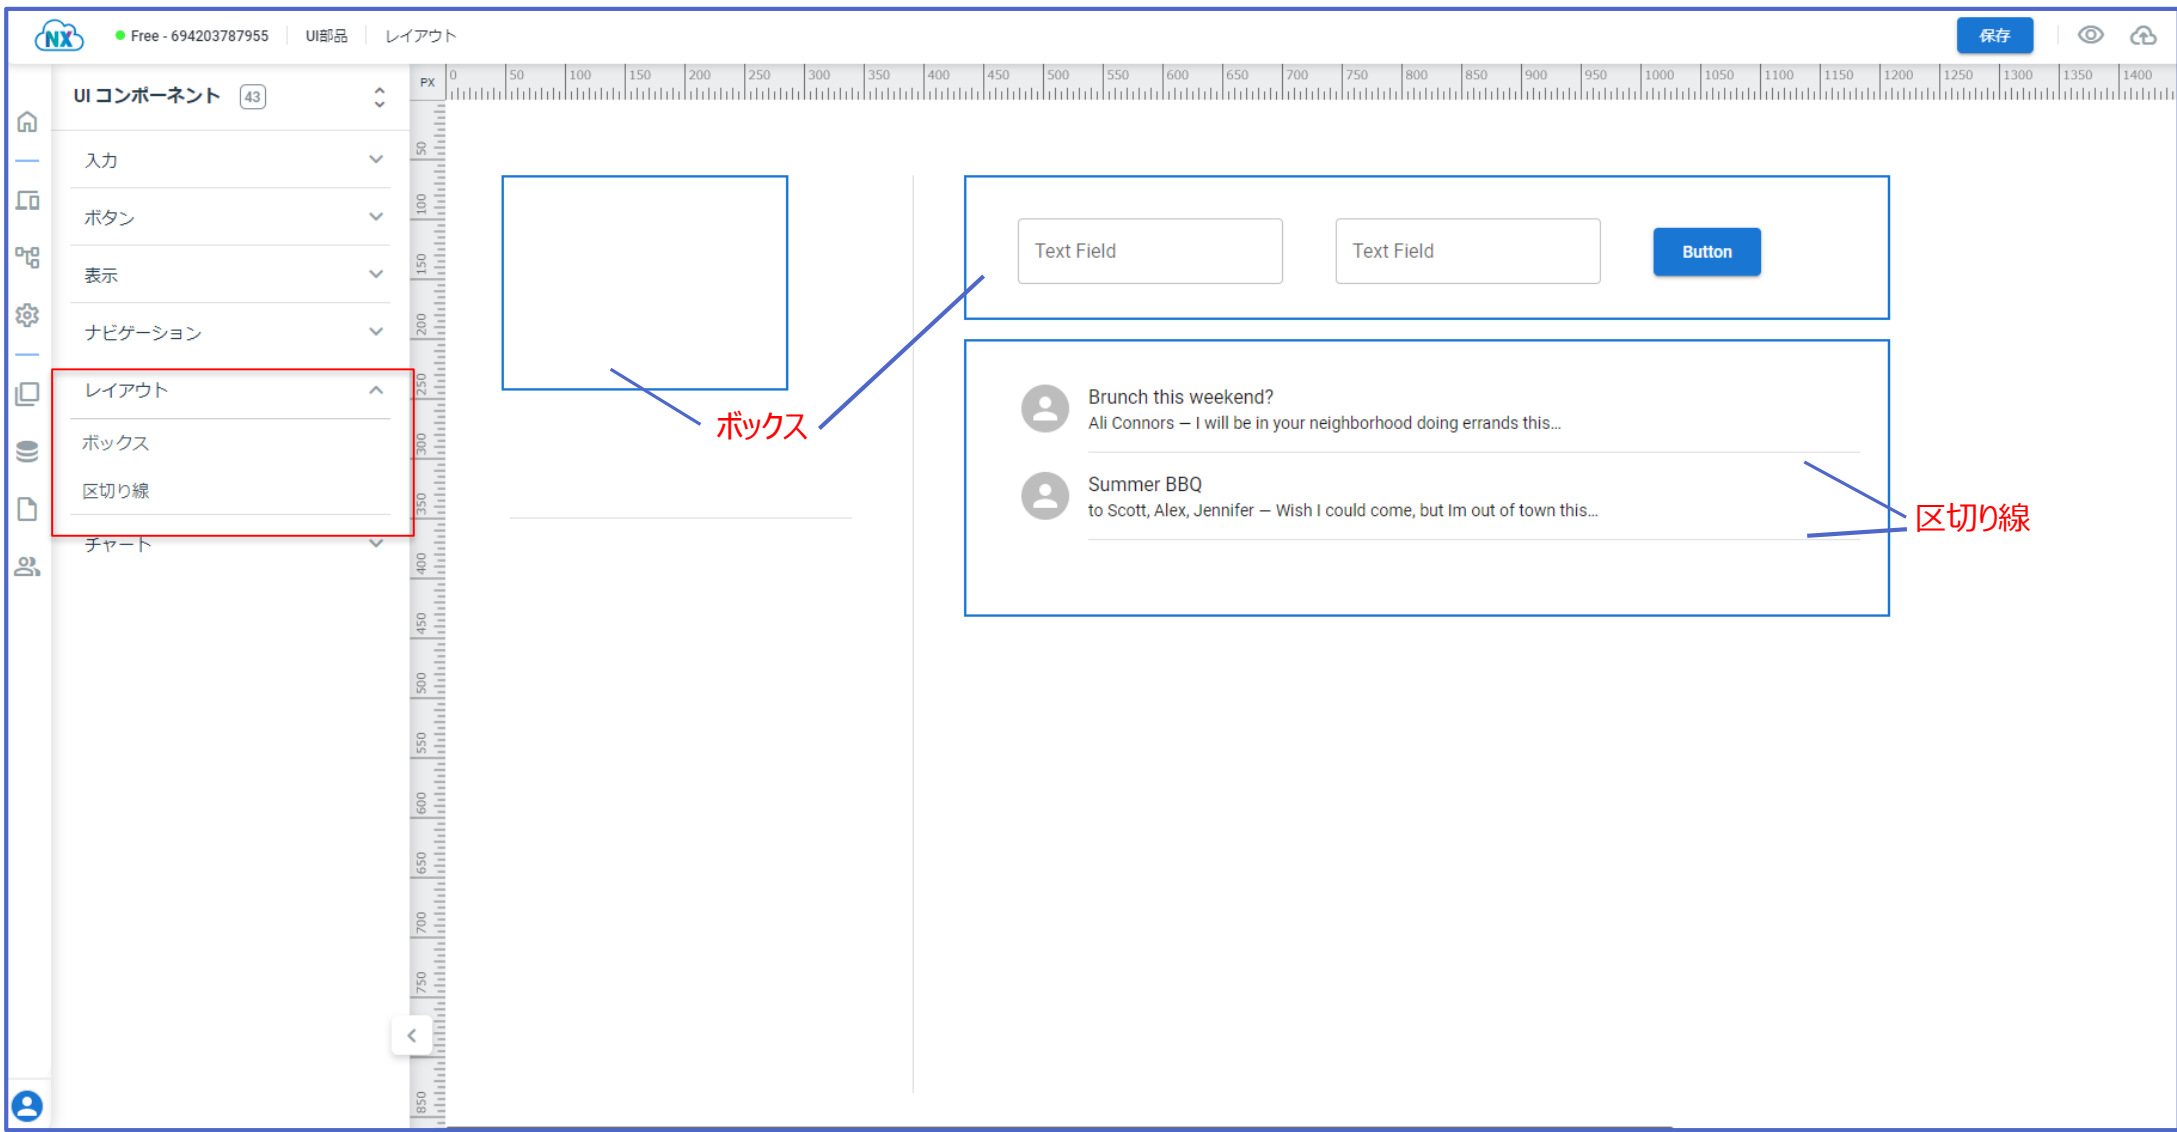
NX
Free - 694203787955 | UI部品 | レイアウト
保存

UI コンポーネント 43
入力
ボタン
表示
ナビゲーション
レイアウト
ボックス
区切り線
チャート

PX 0 50 100 150 200 250 300 350 400 450 500 550 600 650 700 750 800 850 900 950 1000 1050 1100 1150 1200 1250 1300 1350 1400

50 100 150 200 250 300 350 400 450 500 550 600 650 700 750 850

Text Field
Text Field
Button

Brunch this weekend?
Ali Connors — I will be in your neighborhood doing errands this...

Summer BBQ
to Scott, Alex, Jennifer — Wish I could come, but Im out of town this...

ボックス
区切り線